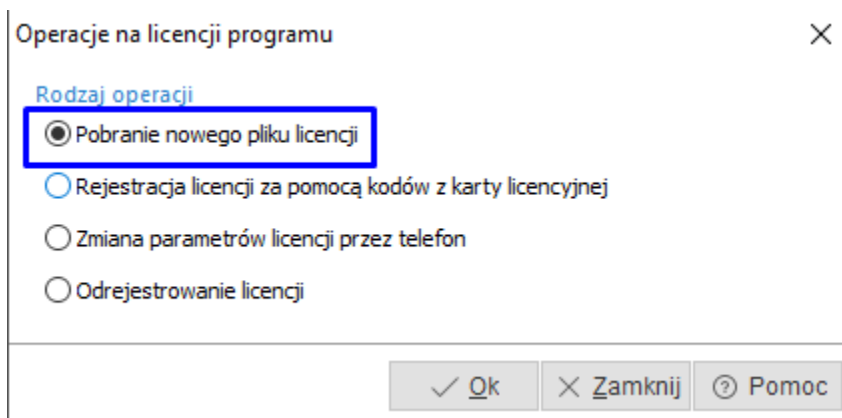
Operacje na licencji programu

Rodzaj operacji

Pobranie nowego pliku licencji

Rejestracja licencji za pomocą kodów z karty licencyjnej

Zmiana parametrów licencji przez telefon

Odrejestrowanie licencji

Ok

Zamknij

Pomoc